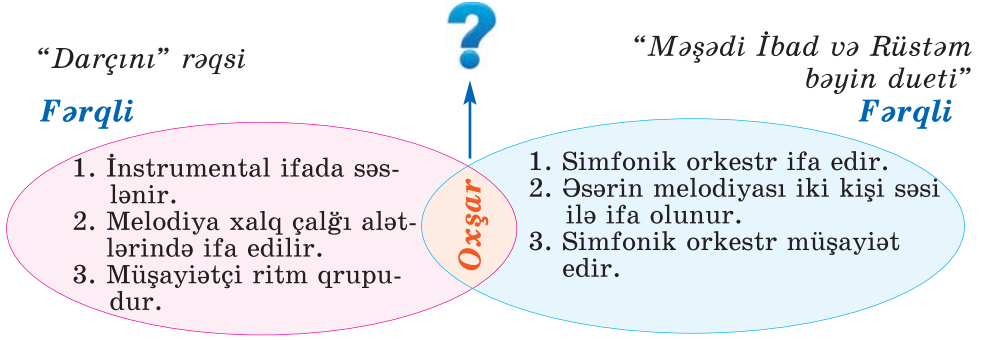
?

“Darçını” rəqsi

Fərqli

1. İnstrumental ifada səslənir.
2. Melodiya xalq çalğı alətlərində ifa edilir.
3. Müşayiətçi ritm qrupudur.

Oxşar

“Məşədi İbad və Rüstəm bəyin dueti”

Fərqli

1. Simfonik orkestr ifa edir.
2. Əsərin melodiyası iki kişi səsi ilə ifa olunur.
3. Simfonik orkestr müşayiət edir.